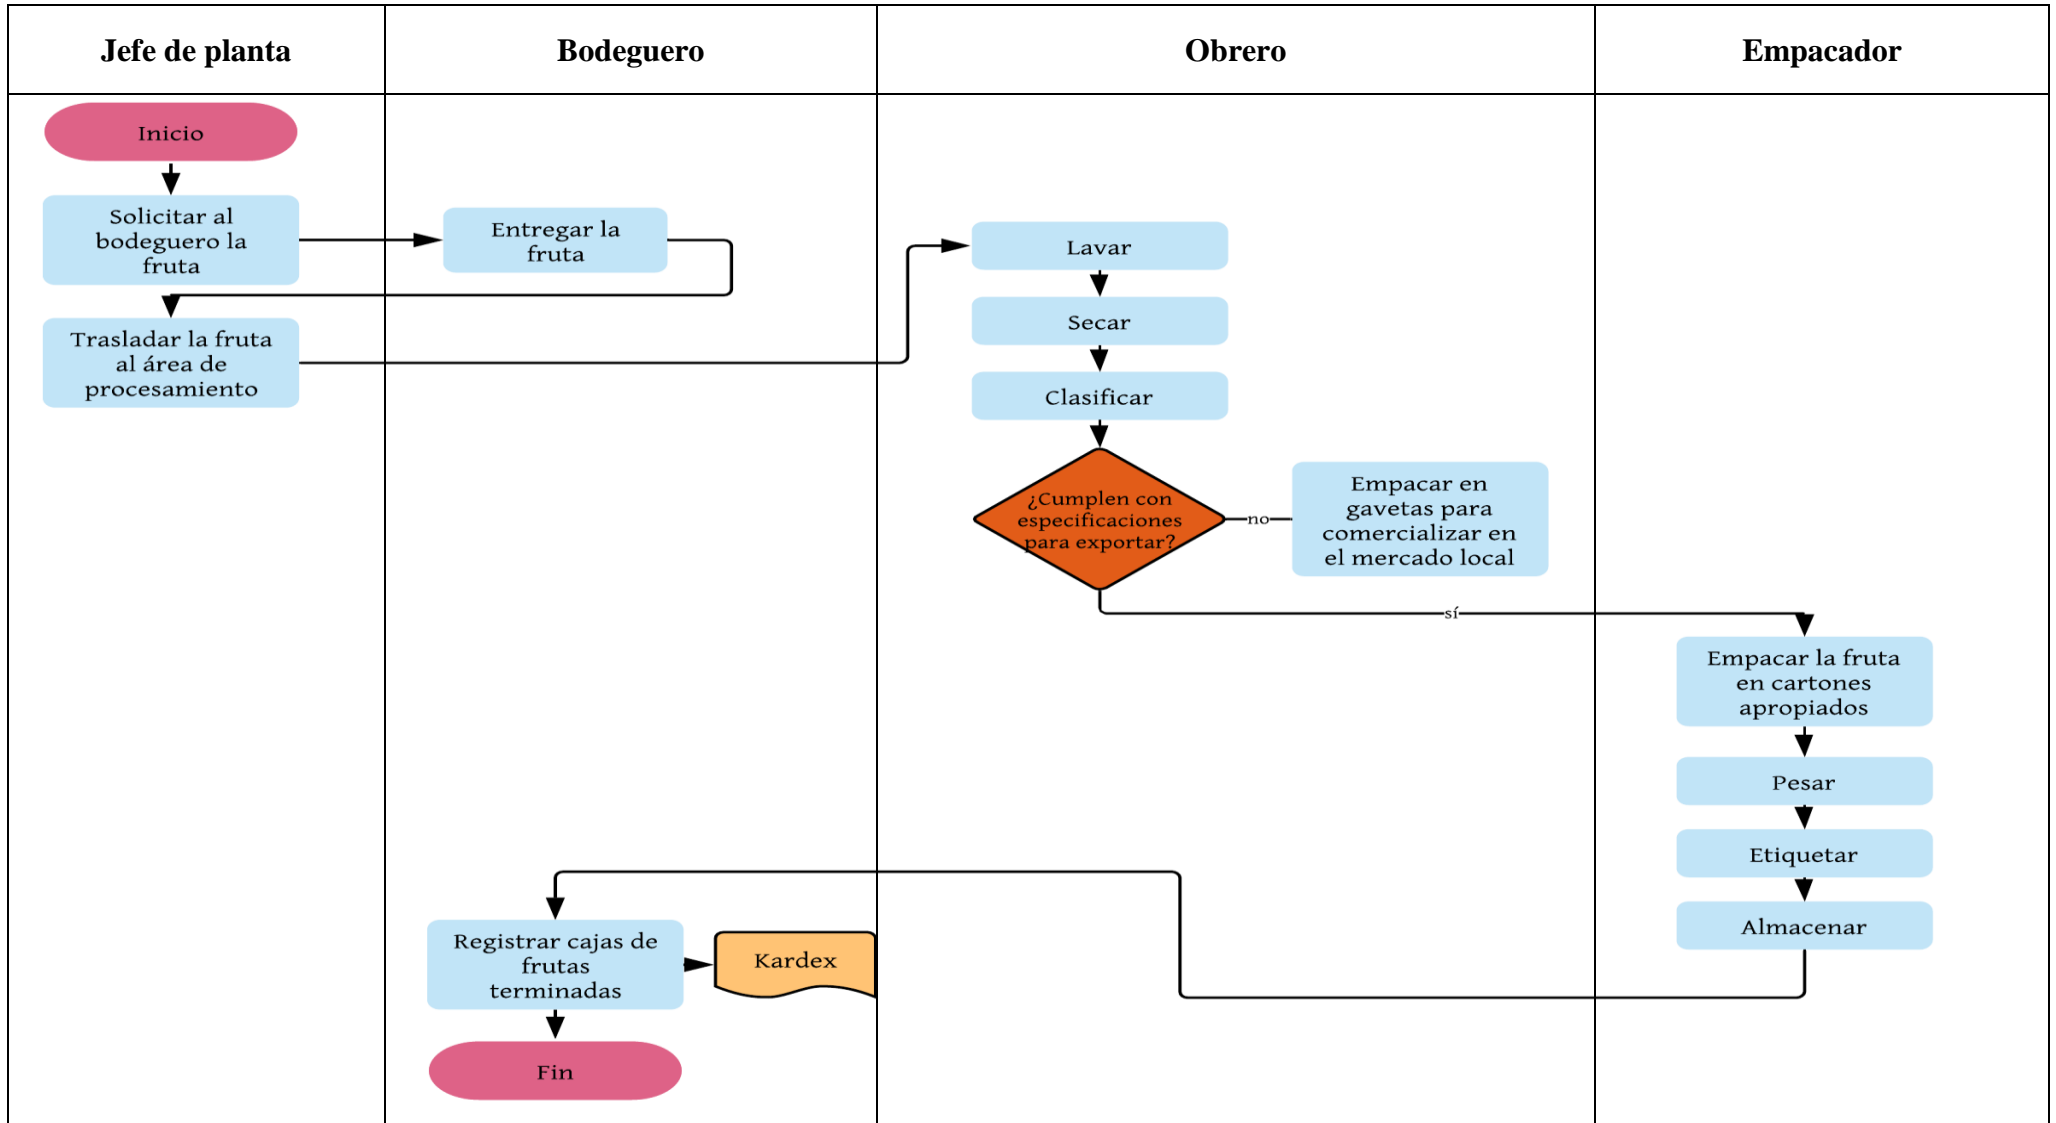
| Jefe de planta | Bodeguero | Obrero | Empacador |
|---|---|---|---|

Inicio

Solicitar al bodeguero la fruta

Entregar la fruta

Trasladar la fruta al área de procesamiento

Lavar

Secar

Clasificar

¿Cumplen con especificaciones para exportar?

no

Empacar en gavetas para comercializar en el mercado local

sí

Empacar la fruta en cartones apropiados

Pesar

Etiquetar

Almacenar

Registrar cajas de frutas terminadas

Kardex

Fin